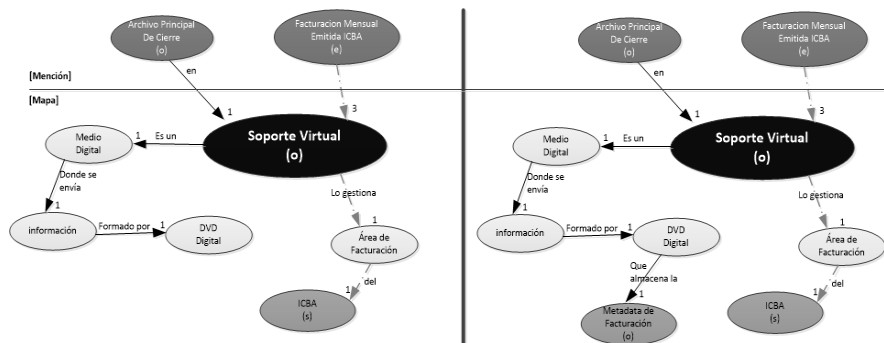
Archivo Principal De Cierre (o)

Facturacion Mensual Emitida ICBA (e)

[Mención]

en

[Mapa]

1

3

Medio Digital

1

Es un

Soporte Virtual (o)

Donde se envía

Lo gestiona

1

1

información

Formado por

1

DVD Digital

Área de Facturación

1

del

ICBA (s)

Archivo Principal De Cierre (o)

Facturacion Mensual Emitida ICBA (e)

en

1

3

Medio Digital

1

Es un

Soporte Virtual (o)

Donde se envía

Lo gestiona

1

1

información

Formado por

1

DVD Digital

Área de Facturación

Que almacena la

1

1

del

Metadata de Facturación (o)

ICBA (s)